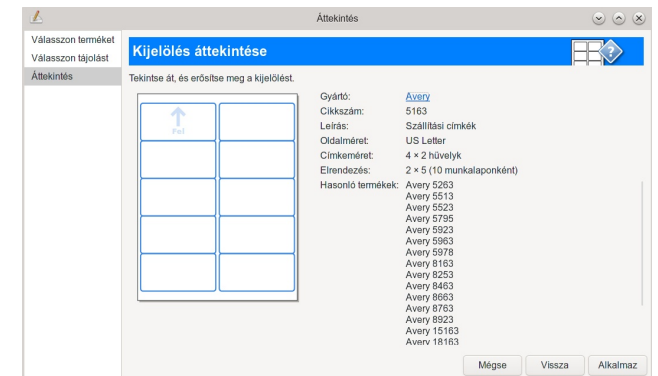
Áttekintés

Válasszon terméket
Válasszon tájolást
Áttekintés

Kijelölés áttekintése

Tekintse át, és erősítse meg a kijelölést.

Fel

| | |
|---|---|
| Gyártó: | Avery |
| Cikkszám: | 5163 |
| Leírás: | Szállítási címkék |
| Oldalméret: | US Letter |
| Címkeméret: | 4 × 2 hüvelyk |
| Elrendezés: | 2 × 5 (10 munkalaponként) |
| Hasonló termékek: | Avery 5263<br>Avery 5513<br>Avery 5523<br>Avery 5795<br>Avery 5923<br>Avery 5963<br>Avery 5978<br>Avery 8163<br>Avery 8253<br>Avery 8463<br>Avery 8663<br>Avery 8763<br>Avery 8923<br>Avery 15163<br>Avery 18163 |

Mégse
Vissza
Alkalmaz